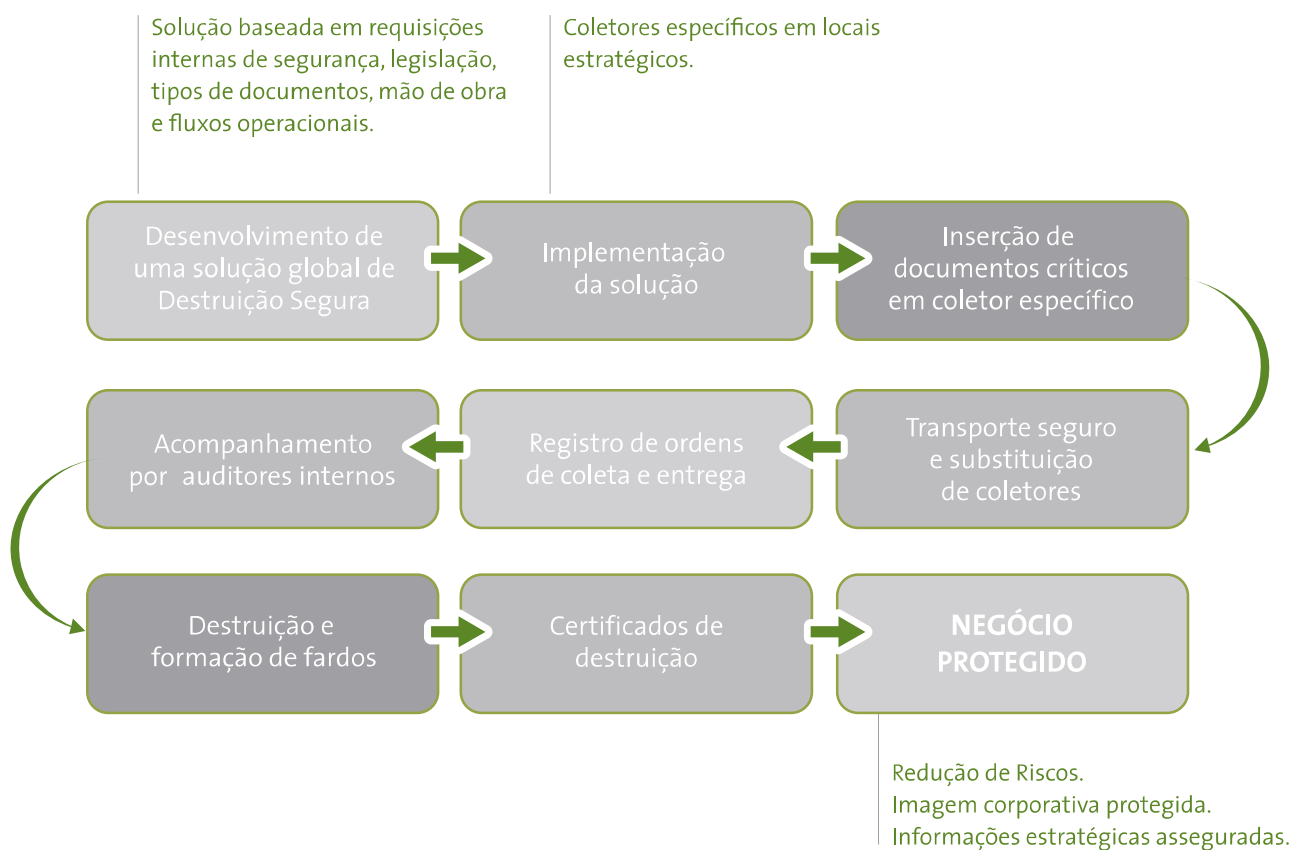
Solução baseada em requisições internas de segurança, legislação, tipos de documentos, mão de obra e fluxos operacionais.

Coletores específicos em locais estratégicos.

Desenvolvimento de uma solução global de Destruição Segura

Implementação da solução

Inserção de documentos críticos em coletor específico

Transporte seguro e substituição de coletores

Registro de ordens de coleta e entrega

Acompanhamento por auditores internos

Destruição e formação de fardos

Certificados de destruição

NEGÓCIO PROTEGIDO

Redução de Riscos.
Imagem corporativa protegida.
Informações estratégicas asseguradas.